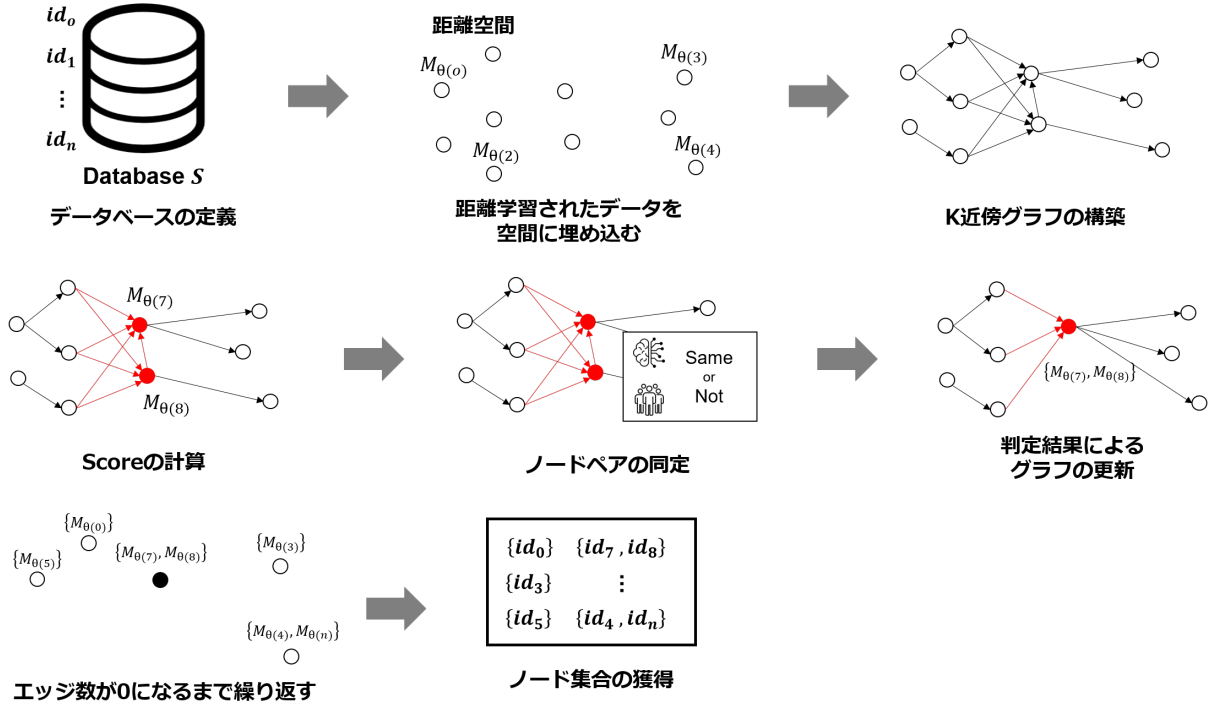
$id_o$
$id_1$
⋮
$id_n$
Database $S$

データベースの定義

距離空間

$M_{\theta(o)}$
$M_{\theta(3)}$
$M_{\theta(2)}$
$M_{\theta(4)}$

距離学習されたデータを空間に埋め込む

K近傍グラフの構築

$M_{\theta(7)}$
$M_{\theta(8)}$

Scoreの計算

Same
or
Not

ノードペアの同定

$\{M_{\theta(7)}, M_{\theta(8)}\}$

判定結果によるグラフの更新

$\{M_{\theta(0)}\}$
$\{M_{\theta(5)}\}$
$\{M_{\theta(7)}, M_{\theta(8)}\}$
$\{M_{\theta(3)}\}$
$\{M_{\theta(4)}, M_{\theta(n)}\}$

エッジ数が0になるまで繰り返す

| $\{id_0\}$ | $\{id_7, id_8\}$ |
|---|---|
| $\{id_3\}$ | ⋮ |
| $\{id_5\}$ | $\{id_4, id_n\}$ |

ノード集合の獲得